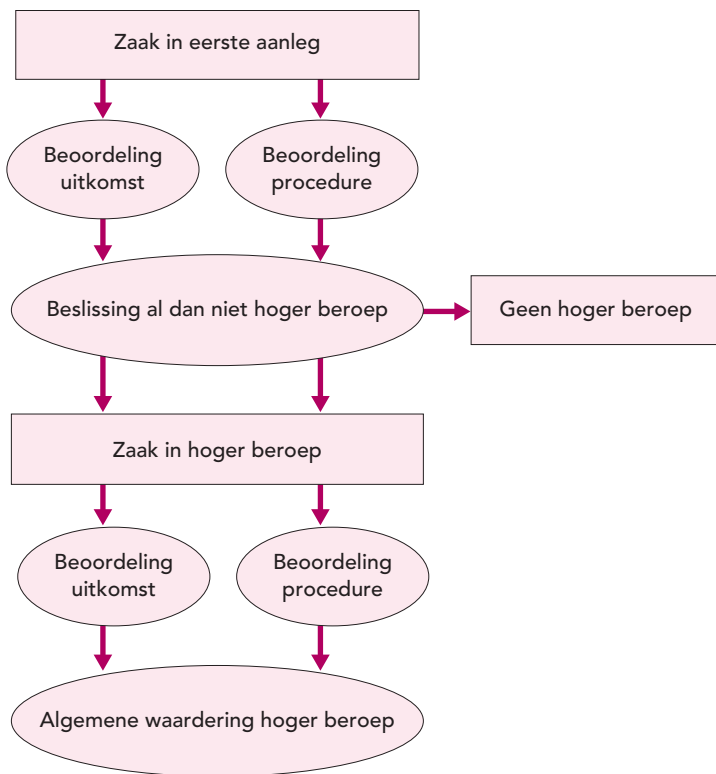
Zaak in eerste aanleg

Beoordeling uitkomst

Beoordeling procedure

Beslissing al dan niet hoger beroep

Geen hoger beroep

Zaak in hoger beroep

Beoordeling uitkomst

Beoordeling procedure

Algemene waardering hoger beroep